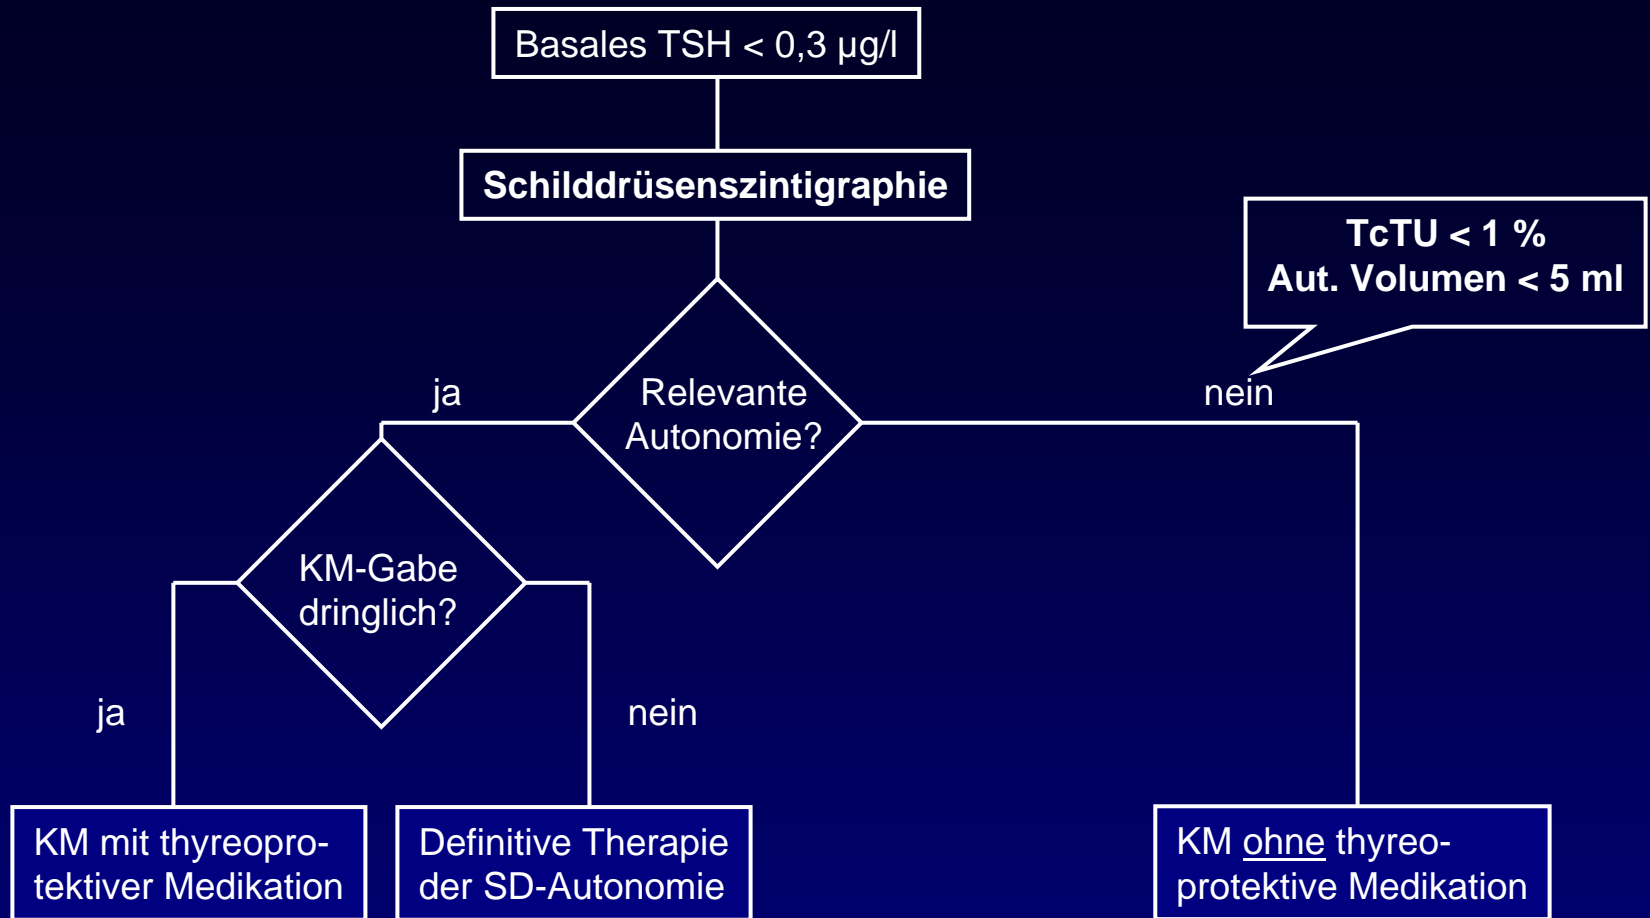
Basales TSH < 0,3 µg/l

Schilddrüsenszintigraphie

TcTU < 1 %
Aut. Volumen < 5 ml

ja

Relevante Autonomie?

nein

KM-Gabe dringlich?

ja

nein

KM mit thyreoprotektiver Medikation

Definitive Therapie der SD-Autonomie

KM ohne thyreoprotektive Medikation